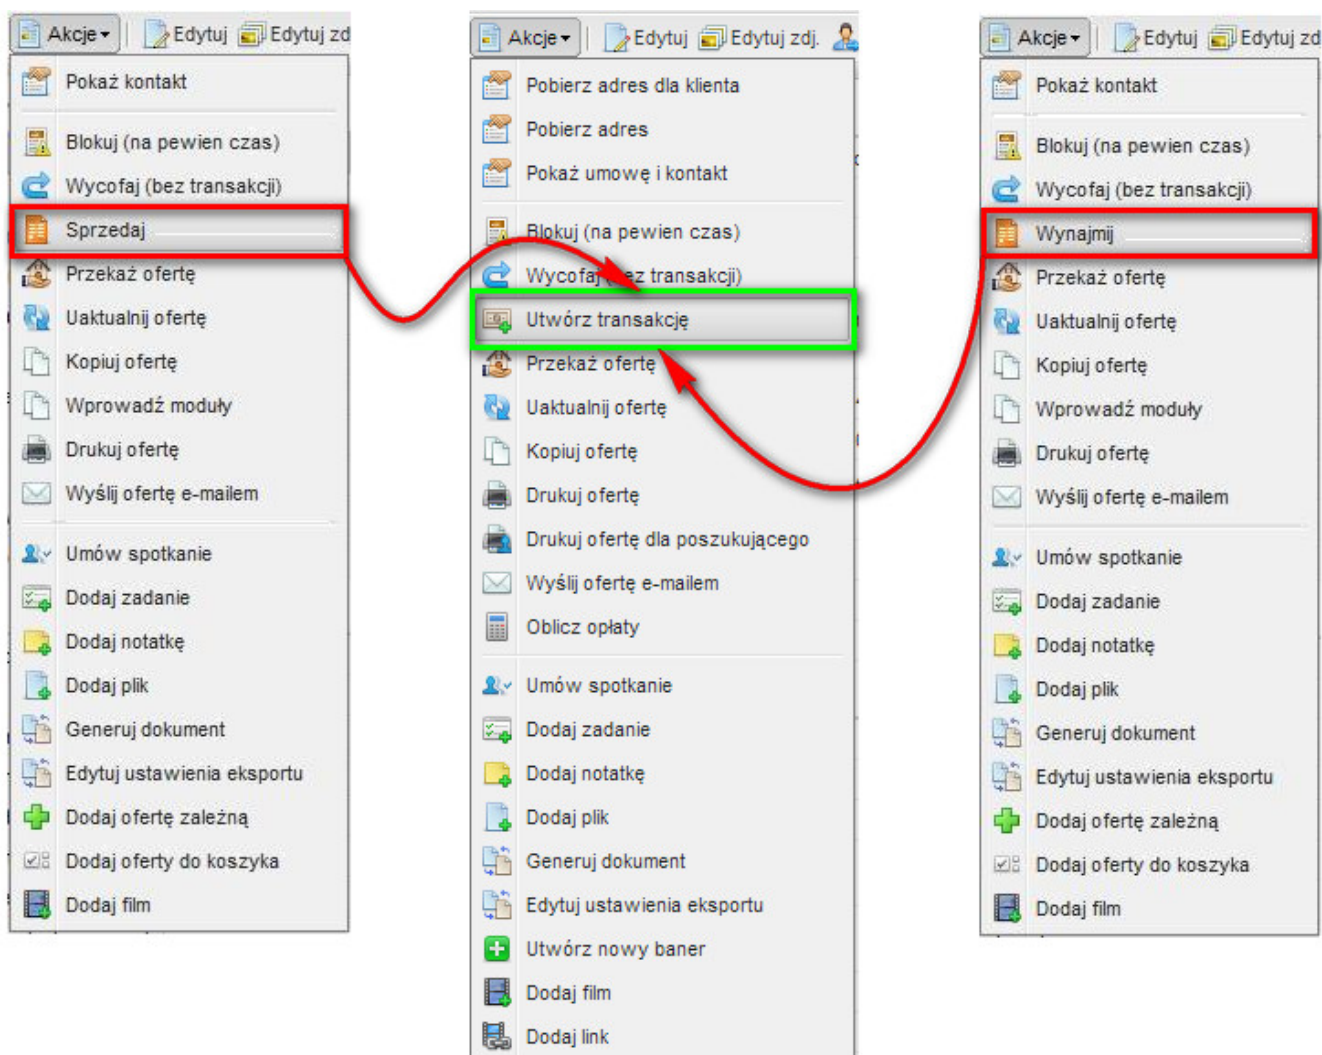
Akcje Edytuj Edytuj zd

Pokaż kontakt
Blokuj (na pewien czas)
Wycofaj (bez transakcji)
Sprzedaj
Przekaż ofertę
Uaktualnij ofertę
Kopiuj ofertę
Wprowadź moduły
Drukuj ofertę
Wyślij ofertę e-mailem
Umów spotkanie
Dodaj zadanie
Dodaj notatkę
Dodaj plik
Generuj dokument
Edytuj ustawienia eksportu
Dodaj ofertę zależną
Dodaj oferty do koszyka
Dodaj film

Akcje Edytuj Edytuj zdj.

Pobierz adres dla klienta
Pobierz adres
Pokaż umowę i kontakt
Blokuj (na pewien czas)
Wycofaj (bez transakcji)
Utwórz transakcję
Przekaż ofertę
Uaktualnij ofertę
Kopiuj ofertę
Drukuj ofertę
Drukuj ofertę dla poszukującego
Wyślij ofertę e-mailem
Oblicz opłaty
Umów spotkanie
Dodaj zadanie
Dodaj notatkę
Dodaj plik
Generuj dokument
Edytuj ustawienia eksportu
Utwórz nowy baner
Dodaj film
Dodaj link

Akcje Edytuj Edytuj zd

Pokaż kontakt
Blokuj (na pewien czas)
Wycofaj (bez transakcji)
Wynajmij
Przekaż ofertę
Uaktualnij ofertę
Kopiuj ofertę
Wprowadź moduły
Drukuj ofertę
Wyślij ofertę e-mailem
Umów spotkanie
Dodaj zadanie
Dodaj notatkę
Dodaj plik
Generuj dokument
Edytuj ustawienia eksportu
Dodaj ofertę zależną
Dodaj oferty do koszyka
Dodaj film